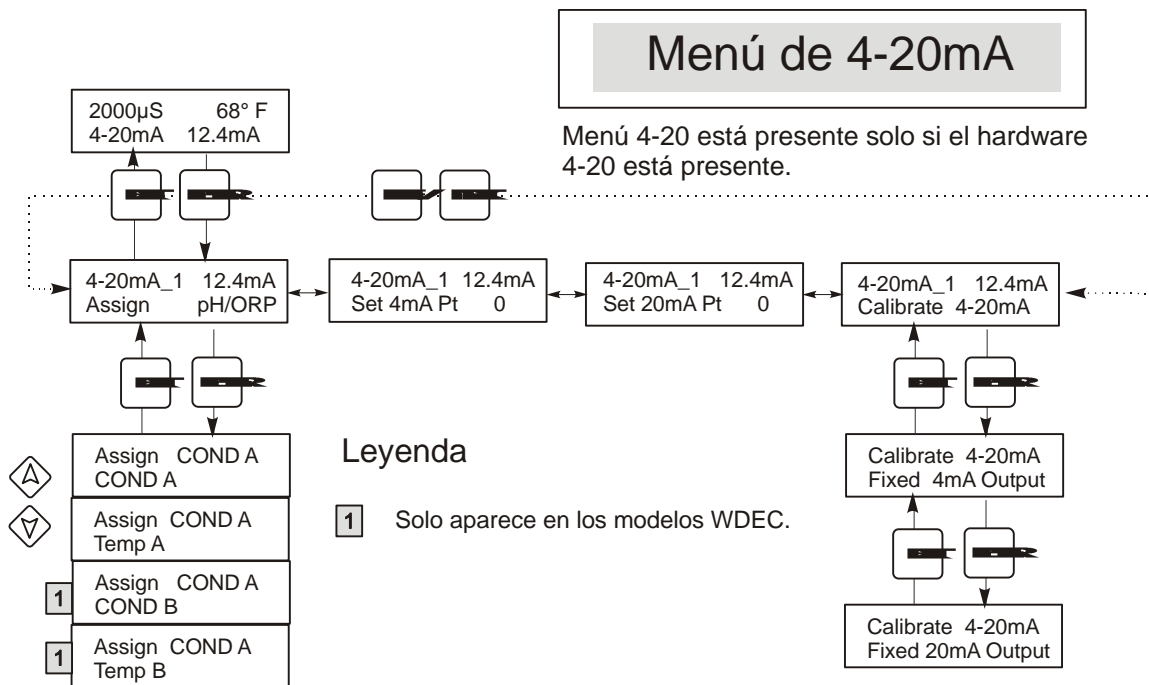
Menú de 4-20mA

Menú 4-20 está presente solo si el hardware 4-20 está presente.

2000µS 68° F
4-20mA 12.4mA

4-20mA_1 12.4mA
Assign pH/ORP

4-20mA_1 12.4mA
Set 4mA Pt 0

4-20mA_1 12.4mA
Set 20mA Pt 0

4-20mA_1 12.4mA
Calibrate 4-20mA

Assign COND A
COND A

Assign COND A
Temp A

1 Assign COND A
COND B

1 Assign COND A
Temp B

Leyenda

1 Solo aparece en los modelos WDEC.

Calibrate 4-20mA
Fixed 4mA Output

Calibrate 4-20mA
Fixed 20mA Output